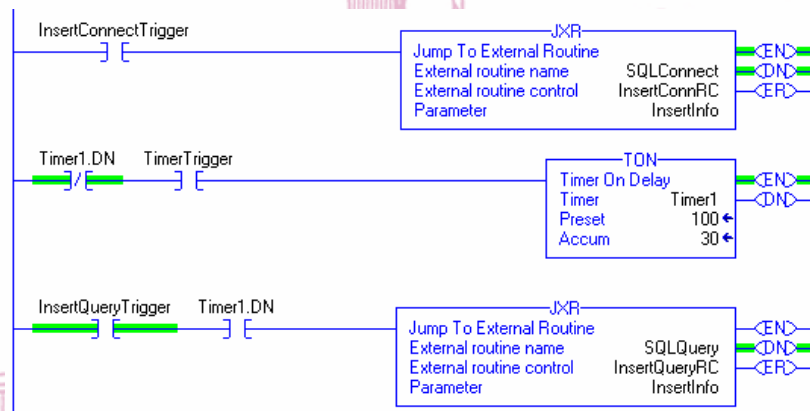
InsertConnectTrigger

JXR
Jump To External Routine
External routine name SQLConnect
External routine control InsertConnRC
Parameter InsertInfo

EN
DN
ER

Timer1.DN TimerTrigger

TON
Timer On Delay
Timer Timer1
Preset 100
Accum 30

EN
DN

InsertQueryTrigger Timer1.DN

JXR
Jump To External Routine
External routine name SQLQuery
External routine control InsertQueryRC
Parameter InsertInfo

EN
DN
ER